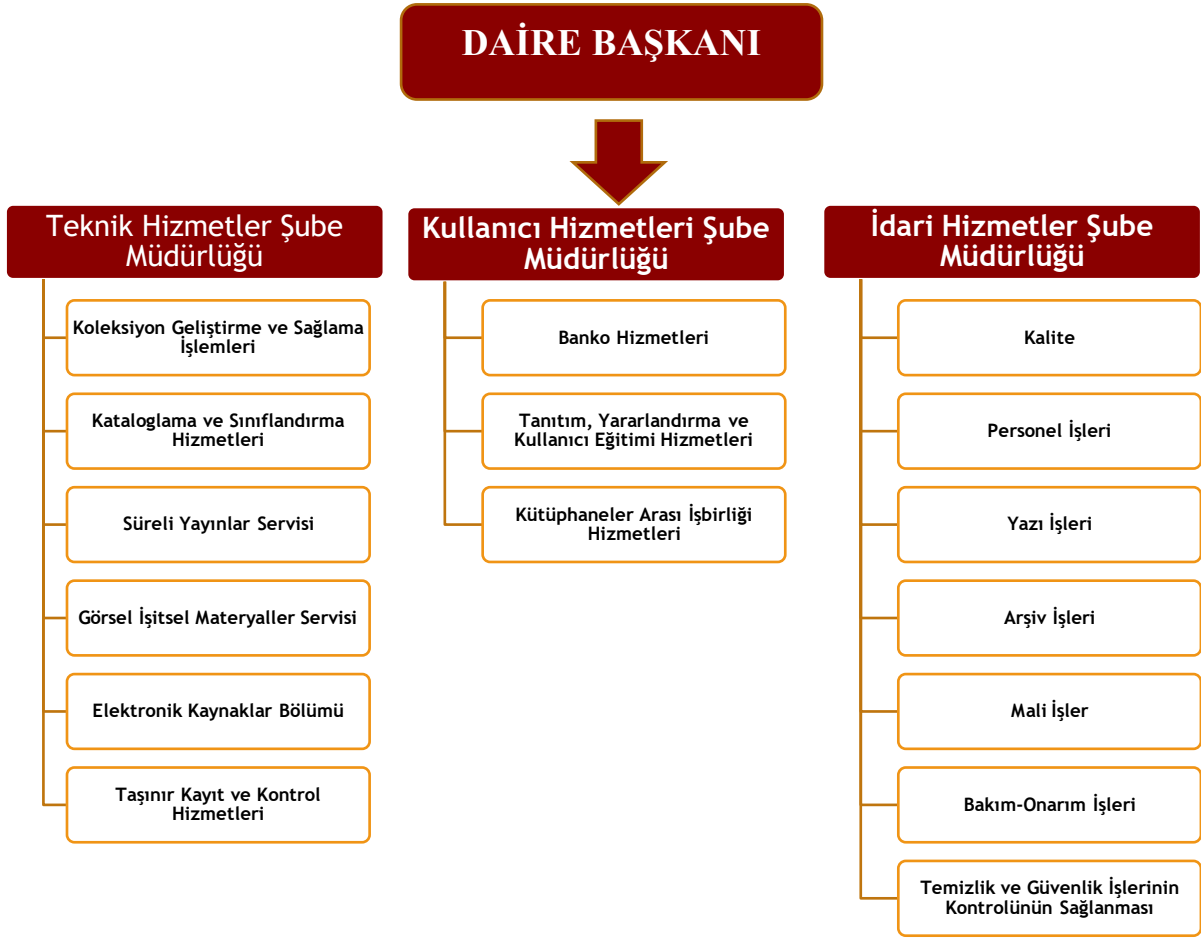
DAİRE BAŞKANI

Teknik Hizmetler Şube Müdürlüğü

Koleksiyon Geliştirme ve Sağlama İşlemleri

Kataloglama ve Sınıflandırma Hizmetleri

Süreli Yayınlar Servisi

Görsel İşitsel Materyaller Servisi

Elektronik Kaynaklar Bölümü

Taşınır Kayıt ve Kontrol Hizmetleri

Kullanıcı Hizmetleri Şube Müdürlüğü

Banko Hizmetleri

Tanıtım, Yararlandırma ve Kullanıcı Eğitimi Hizmetleri

Kütüphaneler Arası İşbirliği Hizmetleri

İdari Hizmetler Şube Müdürlüğü

Kalite

Personel İşleri

Yazı İşleri

Arşiv İşleri

Mali İşler

Bakım-Onarım İşleri

Temizlik ve Güvenlik İşlerinin Kontrolünün Sağlanması